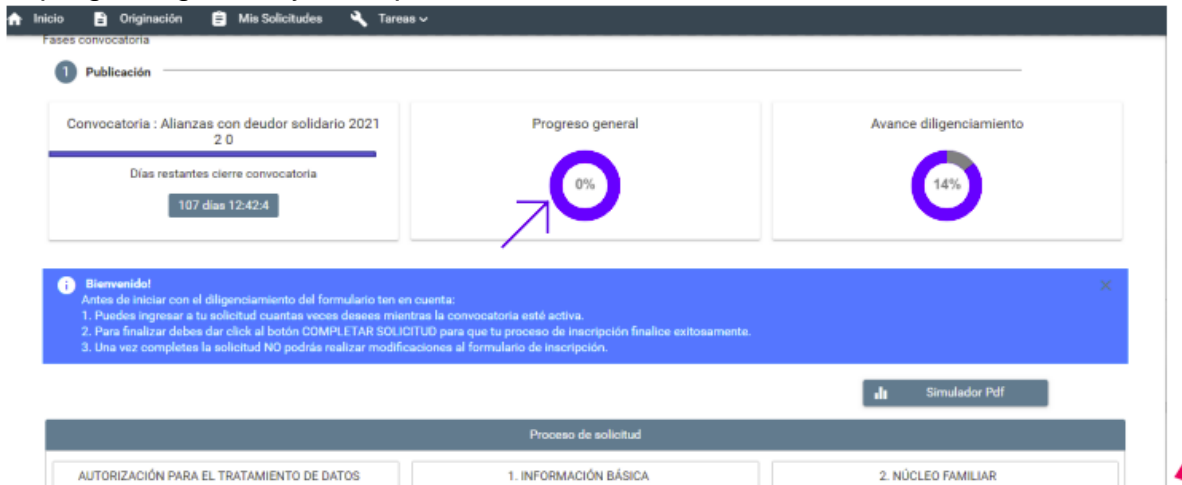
Inicio Originación Mis Solicitudes Tareas

Fases convocatoria

1 Publicación

Convocatoria : Alianzas con deudor solidario 2021 2 0

Días restantes cierre convocatoria

107 días 12:42:4

Progreso general

0%

Avance diligenciamiento

14%

Bienvenido!
Antes de iniciar con el diligenciamiento del formulario ten en cuenta:
1. Puedes ingresar a tu solicitud cuantas veces desees mientras la convocatoria esté activa.
2. Para finalizar debes dar click al botón COMPLETAR SOLICITUD para que tu proceso de inscripción finalice exitosamente.
3. Una vez completes la solicitud NO podrás realizar modificaciones al formulario de inscripción.

Simulador Pdf

Proceso de solicitud

AUTORIZACIÓN PARA EL TRATAMIENTO DE DATOS

1. INFORMACIÓN BÁSICA

2. NÚCLEO FAMILIAR